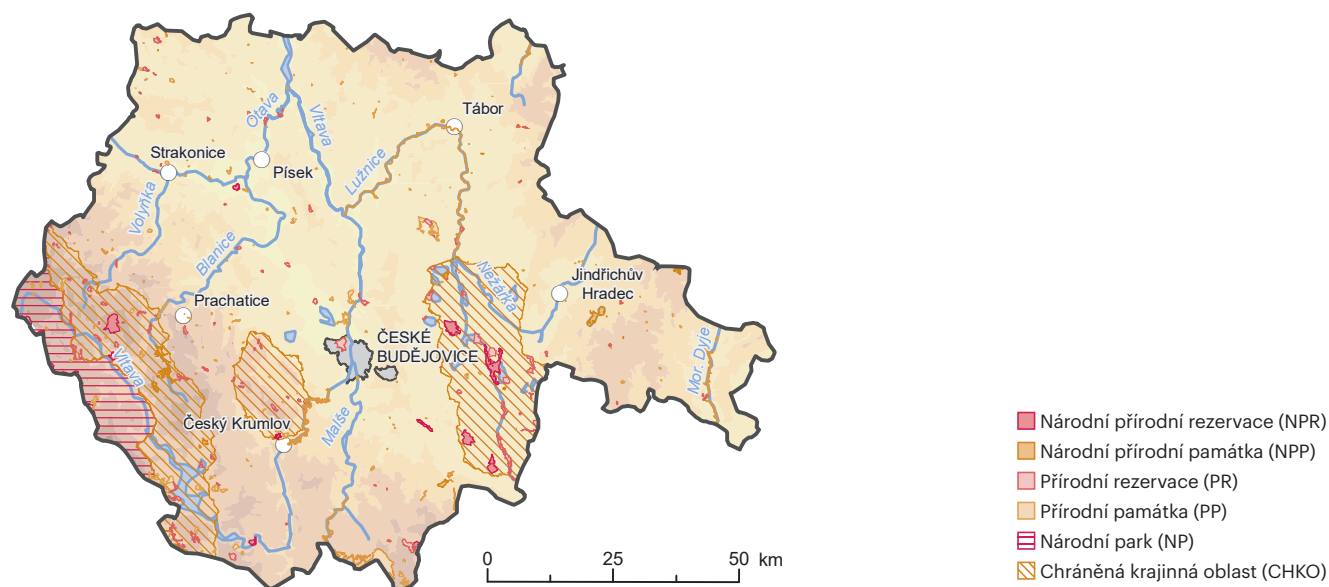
Tábor
Otava
Vltava
Strakonice
Písek
Lužnice
Volyňka
Blanice
Nežárka
Jindřichův Hradec
Prachatice
ČESKÉ BUDĚJOVICE
Vltava
Mor. Dyje
Český Krumlov
Malše
0 25 50 km

Národní přírodní rezervace (NPR)
Národní přírodní památka (NPP)
Přírodní rezervace (PR)
Přírodní památka (PP)
Národní park (NP)
Chráněná krajinná oblast (CHKO)